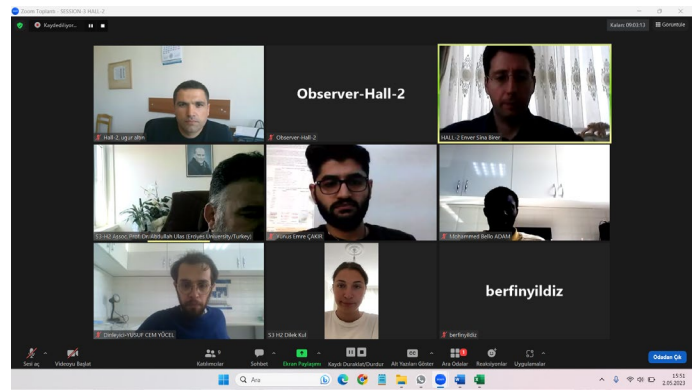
Zoom Toplantı - SESSION-3 HALL-2

Kaydediliyor...

Kalan: 09:03:13

Görüntüle

Hall-2, uğur altın

Observer-Hall-2

Observer-Hall-2

HALL-2 Enver Sina Beer

S3-H2 Assoc. Prof. Dr. Abdullah Ulas (Erciyes University/Turkey)

Yunus Emre ÇAKIR

Mohammed Bello ADAM

Dinleyici-YUSUF CEM YÜCEL

S3 H2 Dilek Kul

berfinyildiz

berfinyildiz

Sesi aç

Videoyu Başlat

Katılımcılar

Sohbet

Ekran Paylaşımı

Kaydı Duraklat/Durdur

Alt Yazıları Göster

Ara Odalar

Reaksiyonlar

Uygulamalar

Odadan Çık

Ara

15:53
2.05.2023